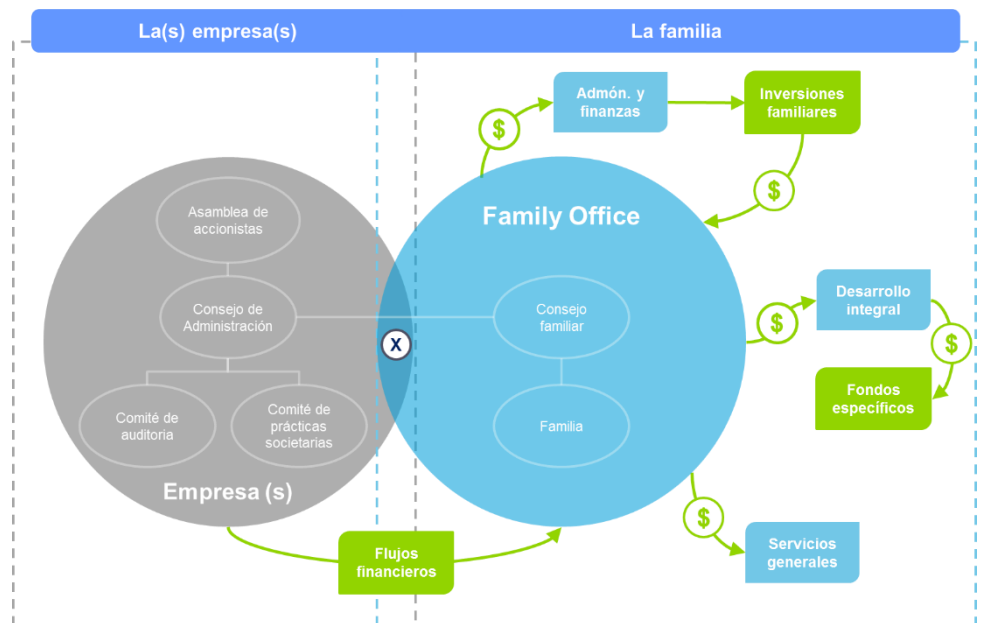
La(s) empresa(s)

La familia

Admón. y finanzas

$

Inversiones familiares

$

Family Office

Asamblea de accionistas

Consejo de Administración

X

Consejo familiar

$

Desarrollo integral

$

Fondos específicos

Comité de auditoria

Comité de prácticas societarias

Familia

Empresa (s)

$

Servicios generales

Flujos financieros